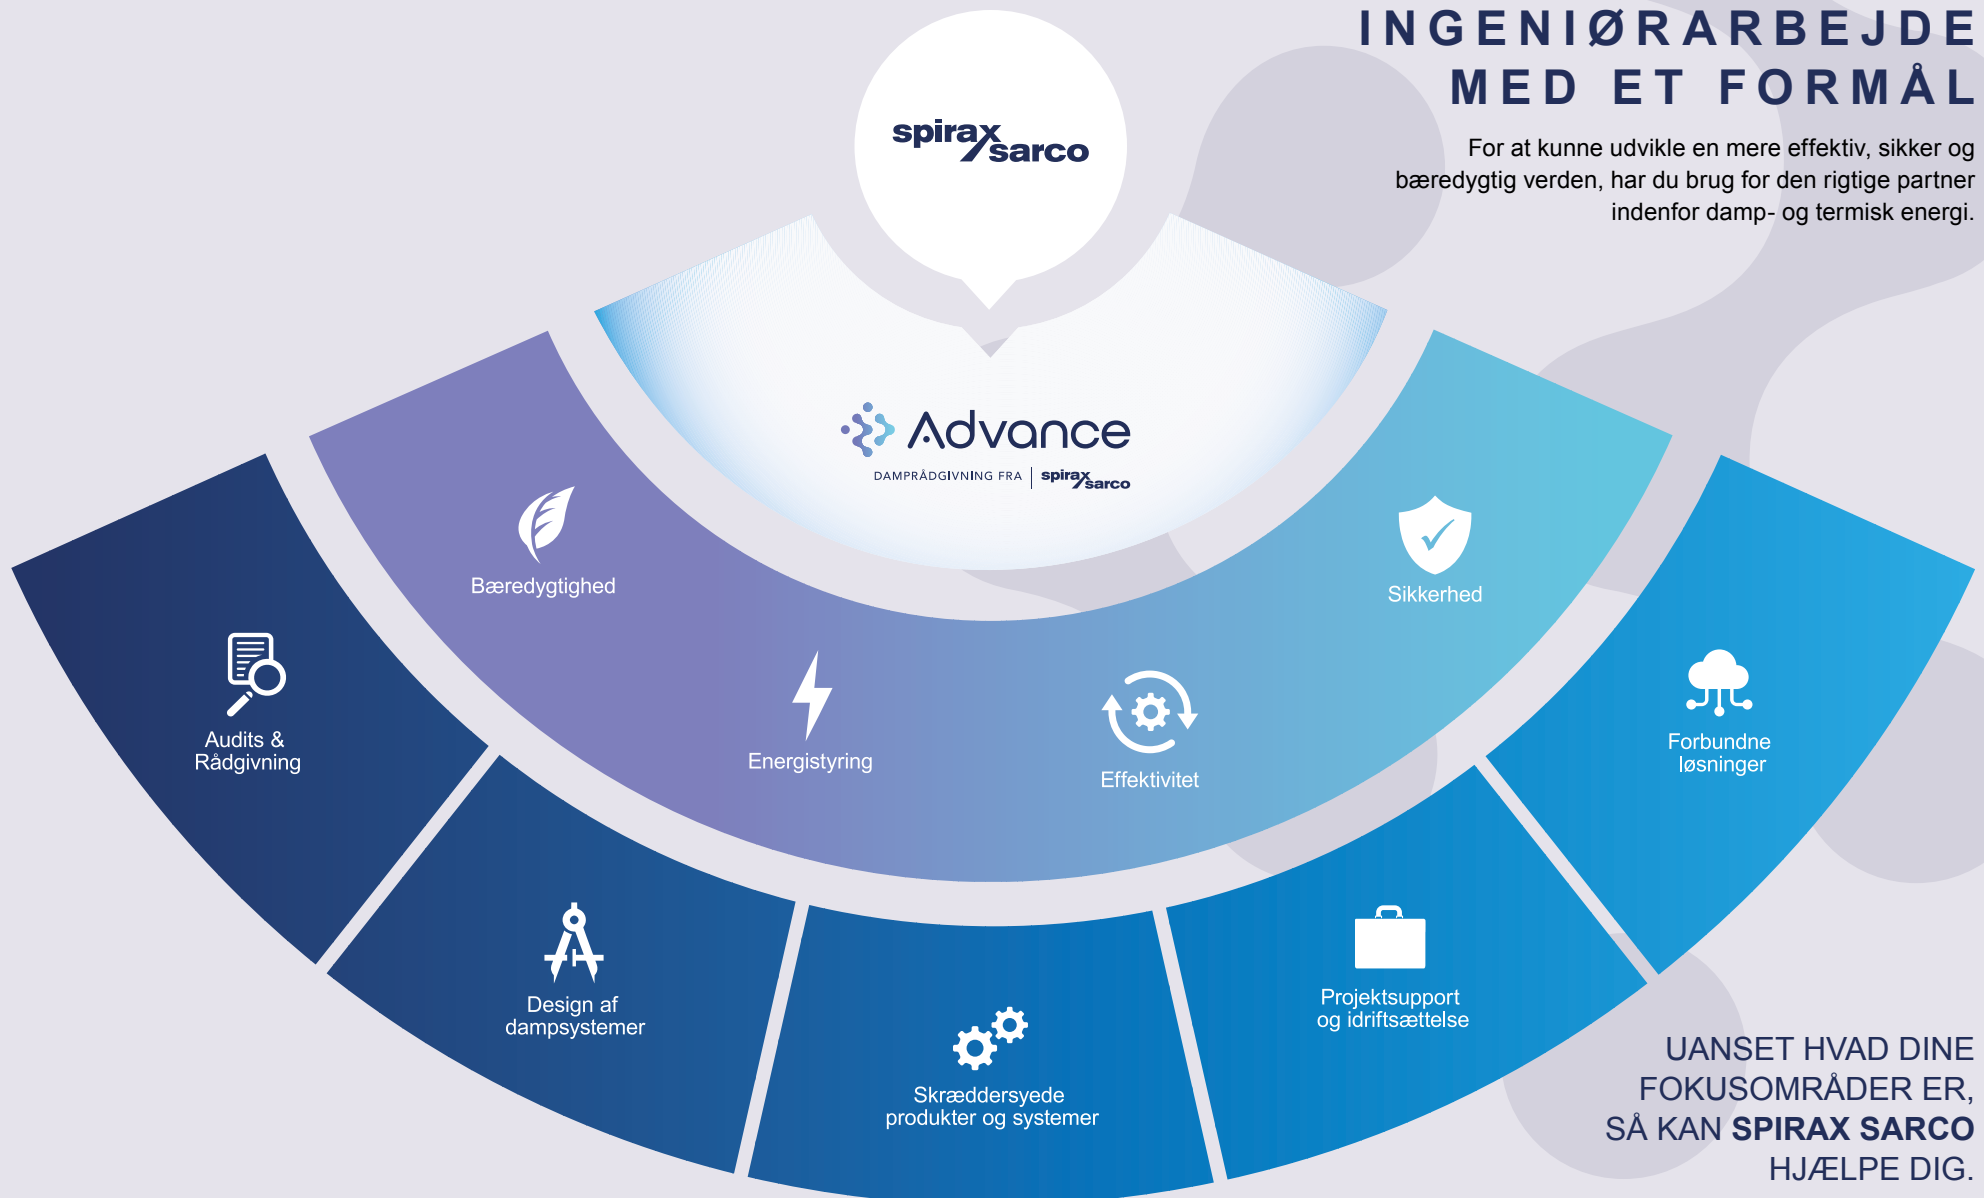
INGENIØRARBEJDE MED ET FORMÅL

For at kunne udvikle en mere effektiv, sikker og bæredygtig verden, har du brug for den rigtige partner indenfor damp- og termisk energi.

spirax sarco

Advance
DAMPRÅDGIVNING FRA | spirax sarco

Bæredygtighed

Sikkerhed

Energistyring

Effektivitet

Audits & Rådgivning

Forbundne løsninger

Design af dampsystemer

Skræddersyede produkter og systemer

Projektsupport og idriftsættelse

UANSET HVAD DINE FOKUSOMRÅDER ER, SÅ KAN SPIRAX SARCO HJÆLPE DIG.